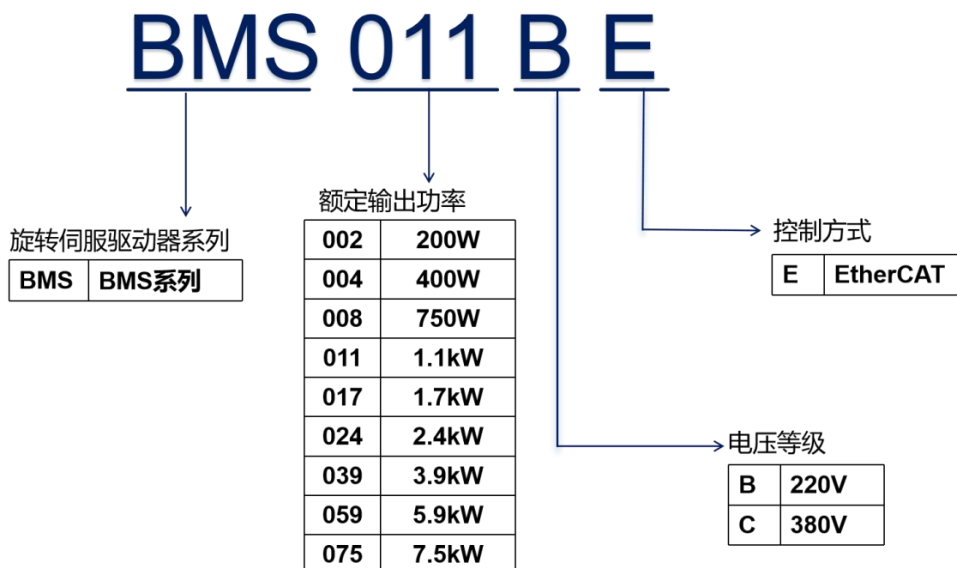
BMS 011 B E

旋转伺服驱动器系列

| BMS | BMS系列 |
|---|---|

额定输出功率

| 002 | 200W |
|---|---|
| 004 | 400W |
| 008 | 750W |
| 011 | 1.1kW |
| 017 | 1.7kW |
| 024 | 2.4kW |
| 039 | 3.9kW |
| 059 | 5.9kW |
| 075 | 7.5kW |

控制方式

| E | EtherCAT |
|---|---|

电压等级

| B | 220V |
|---|---|
| C | 380V |